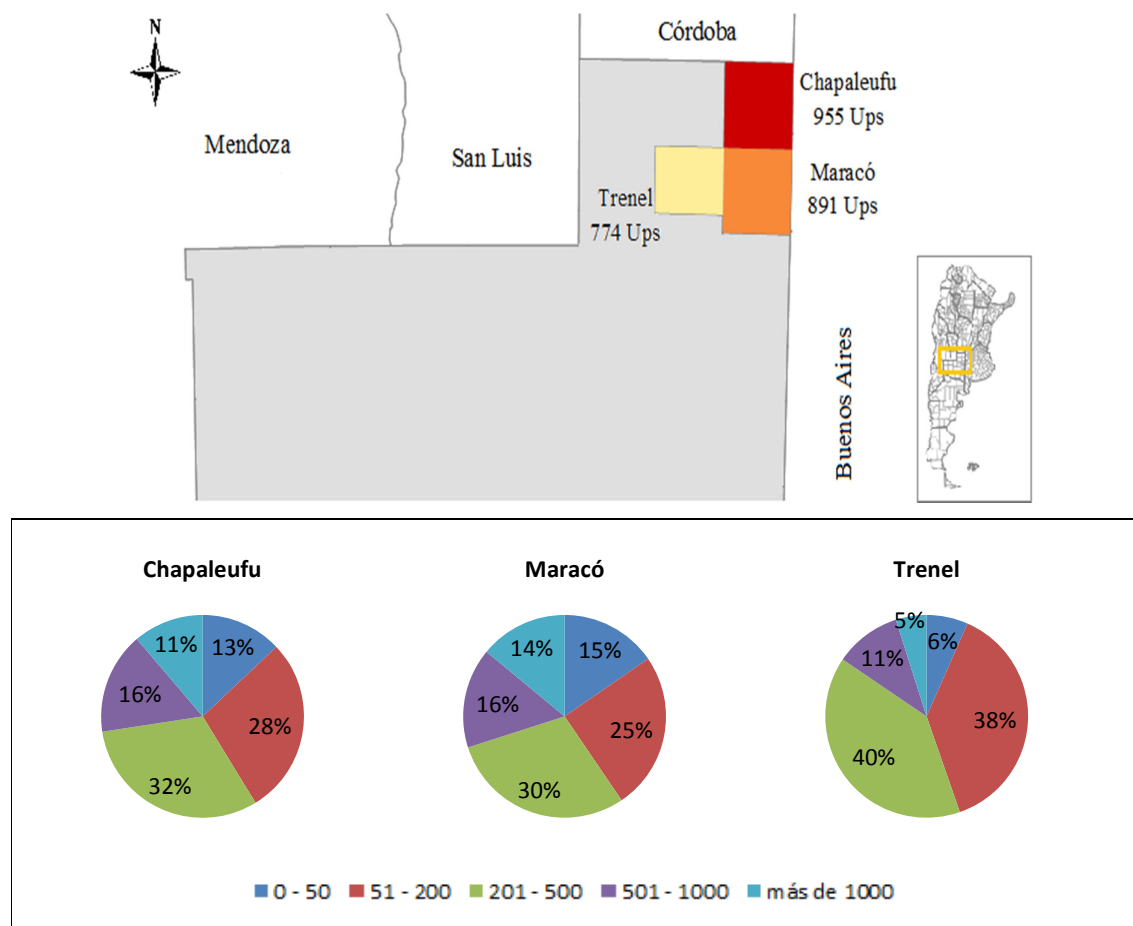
N

Córdoba

Mendoza

San Luis

Chapaleufu
955 Ups

Maracó
891 Ups

Trenel
774 Ups

Buenos Aires

Chapaleufu

13%
28%
32%
16%
11%

Maracó

15%
25%
30%
16%
14%

Trenel

6%
38%
40%
11%
5%

0 - 50   51 - 200   201 - 500   501 - 1000   más de 1000